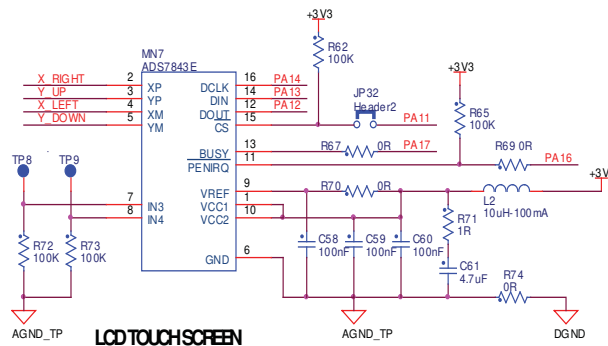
+3V3

R62
100K

MN7
ADS7843E

X_RIGHT
Y_UP
X_LEFT
Y_DOWN

2 XP
3 YP
4 XM
5 YM

16 DCLK PA14
14 DIN PA13
12 DOUT PA12
15 CS

JP32
Header2

PA11

+3V3

R65
100K

13 BUSY
11 PENIRQ

R67 0R PA17

R69 0R PA16

+3V

TP8
TP9

7 IN3
8 IN4

9 VREF
1 VCC1
10 VCC2

R70 0R

L2
10uH-100mA

R71
1R

R72
100K

R73
100K

6 GND

C58
100nF

C59
100nF

C60
100nF

C61
4.7uF

R74
0R

AGND_TP

LCD TOUCH SCREEN

AGND_TP

DGND